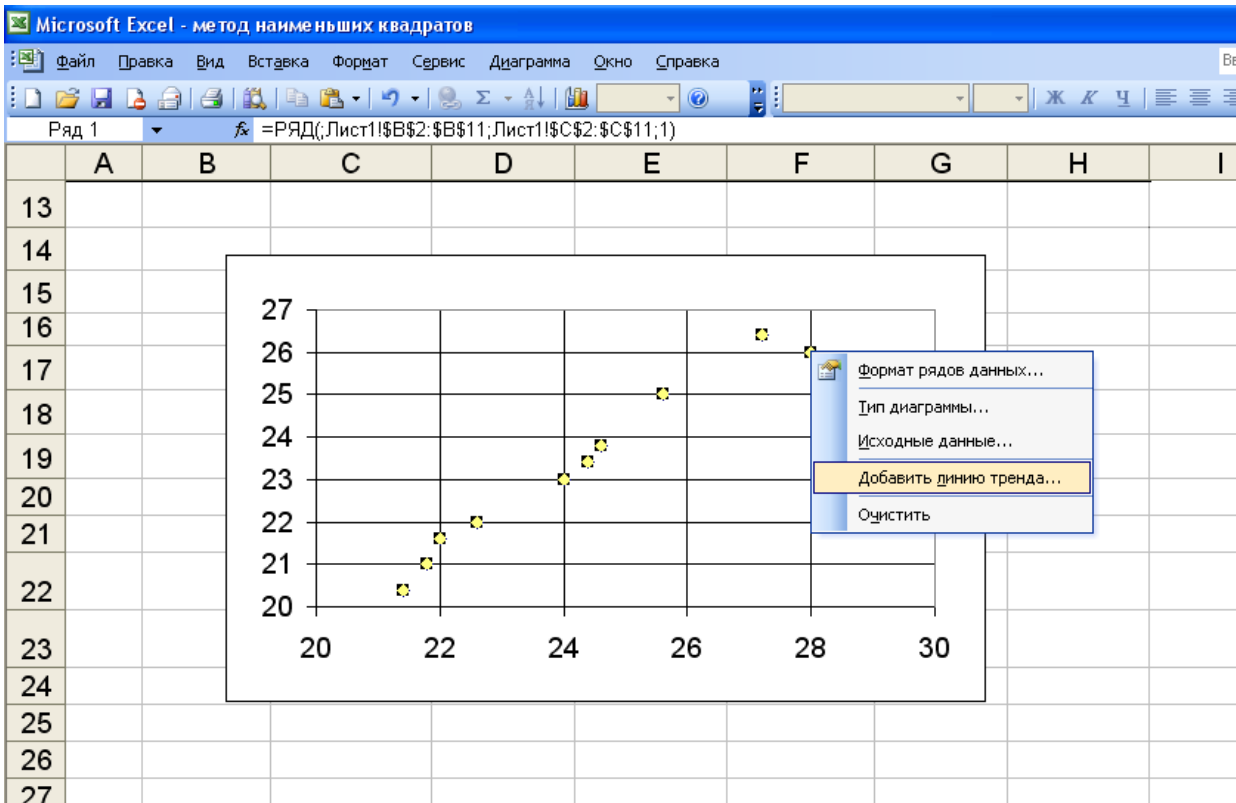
Microsoft Excel - метод наименьших квадратов

Файл Правка Вид Вставка Формат Сервис Диаграмма Окно Справка

Ряд 1 =РЯД(;Лист1!$B$2:$B$11;Лист1!$C$2:$C$11;1)

A B C D E F G H I

13
14
15
16
17
18
19
20
21
22
23
24
25
26
27

27
26
25
24
23
22
21
20

20 22 24 26 28 30

Формат рядов данных...
Тип диаграммы...
Исходные данные...
Добавить линию тренда...
Очистить